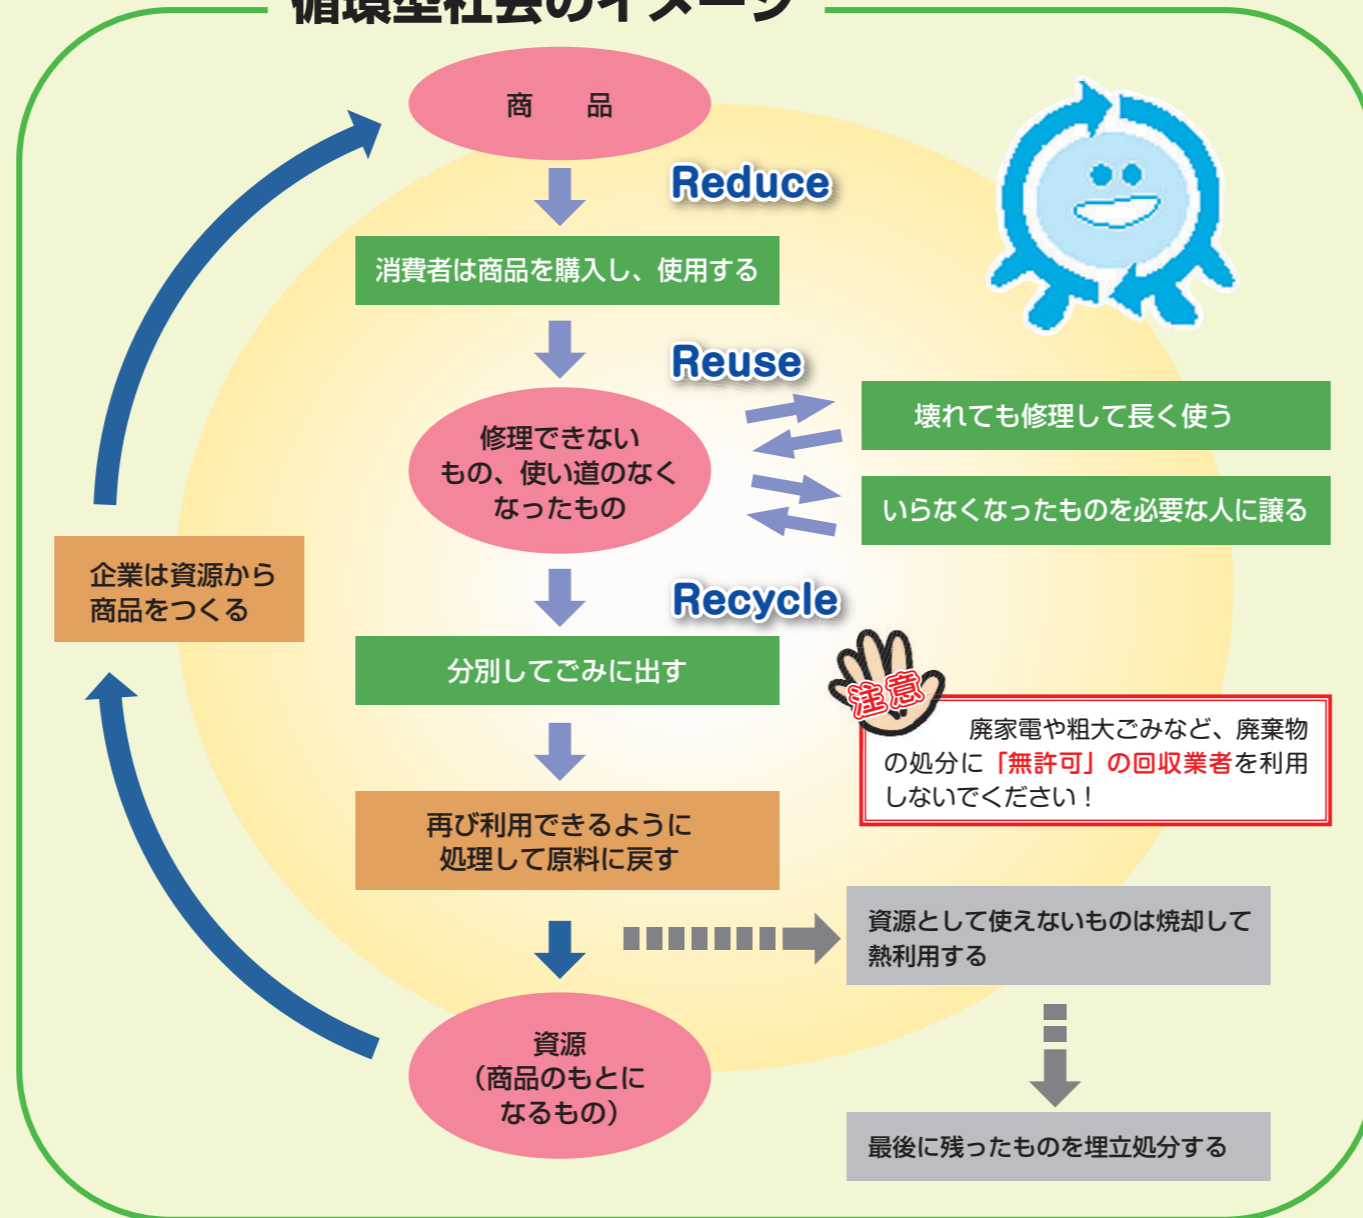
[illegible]

商　品

Reduce

消費者は商品を購入し、使用する

Reuse

修理できないもの、使い道のなくなったもの

壊れても修理して長く使う

いらなくなったものを必要な人に譲る

企業は資源から商品をつくる

Recycle

分別してごみに出す

注意

廃家電や粗大ごみなど、廃棄物の処分に「無許可」の回収業者を利用しないでください！

再び利用できるように処理して原料に戻す

資源として使えないものは焼却して熱利用する

資源（商品のもとになるもの）

最後に残ったものを埋立処分する